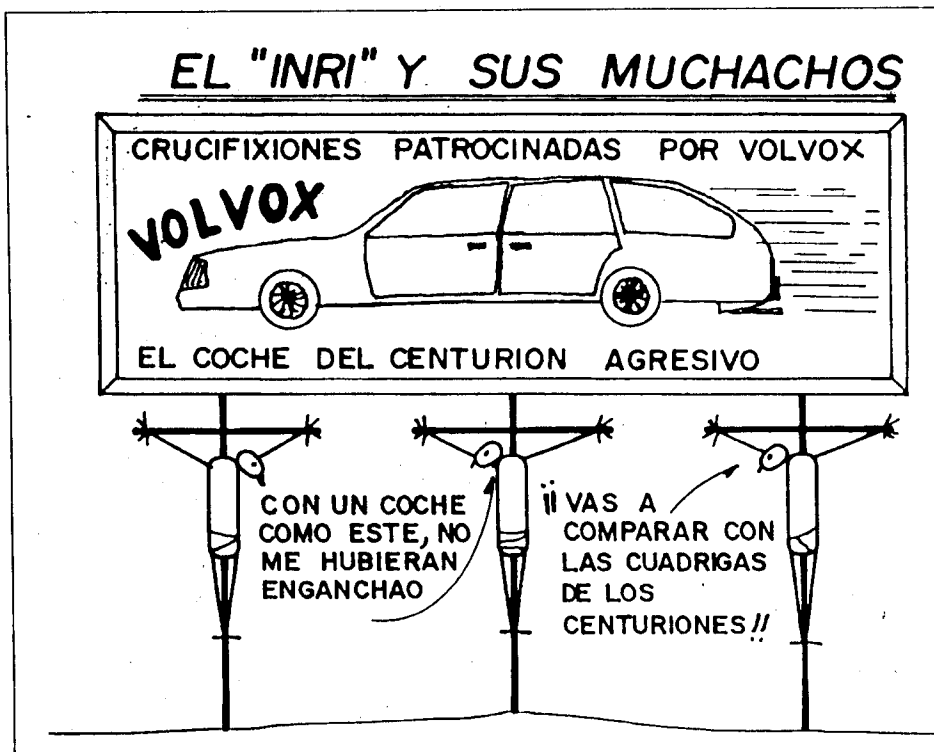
EL "INRI" Y SUS MUCHACHOS

CRUCIFIXIONES PATROCINADAS POR VOLVOX

VOLVOX

EL COCHE DEL CENTURION AGRESIVO

CON UN COCHE COMO ESTE, NO ME HUBIERAN ENGANCHAO

¡¡VAS A COMPARAR CON LAS CUADRIGAS DE LOS CENTURIONES!!